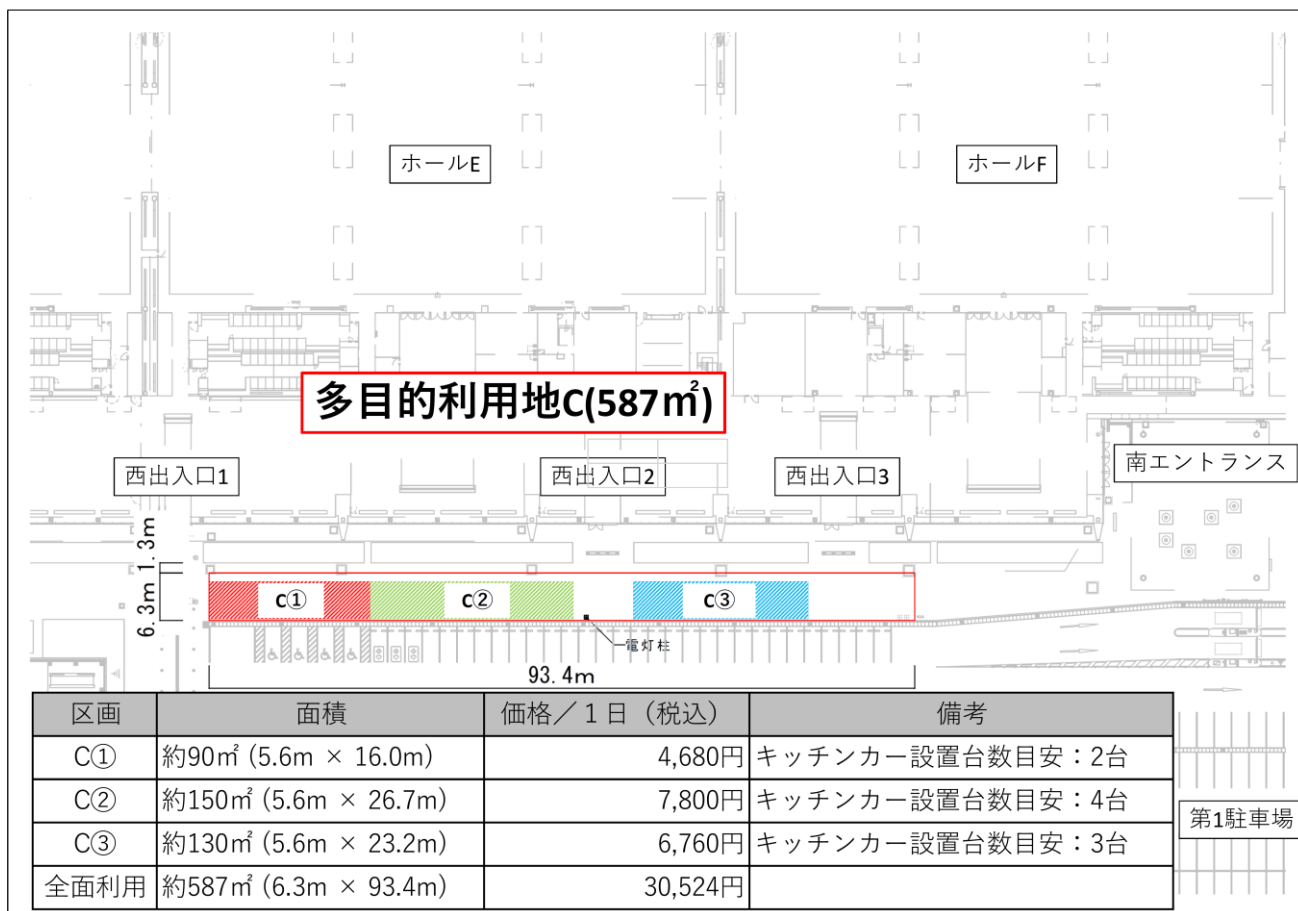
ホールE

ホールF

多目的利用地C(587㎡)

西出入口1

西出入口2

西出入口3

南エントランス

1.3m

6.3m

C①

C②

C③

電灯柱

93.4m

| 区画 | 面積 | 価格／１日（税込） | 備考 |
|---|---|---|---|
| C① | 約90㎡ (5.6m × 16.0m) | 4,680円 | キッチンカー設置台数目安：2台 |
| C② | 約150㎡ (5.6m × 26.7m) | 7,800円 | キッチンカー設置台数目安：4台 |
| C③ | 約130㎡ (5.6m × 23.2m) | 6,760円 | キッチンカー設置台数目安：3台 |
| 全面利用 | 約587㎡ (6.3m × 93.4m) | 30,524円 | |

第1駐車場